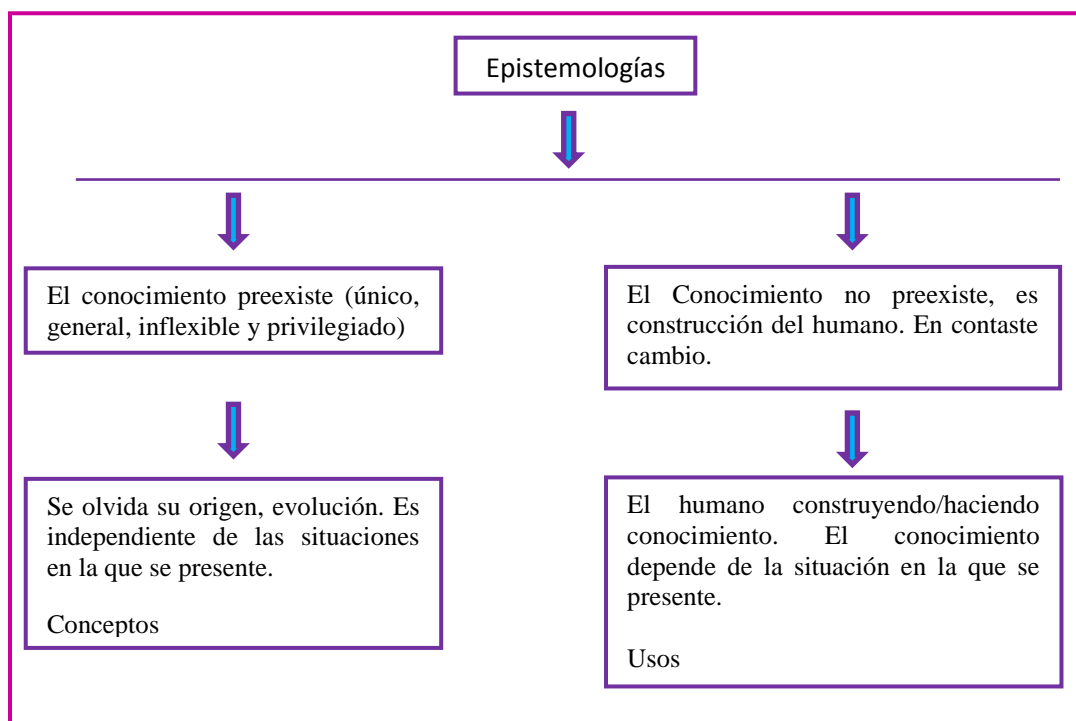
Epistemologías

El conocimiento preexiste (único, general, inflexible y privilegiado)

Se olvida su origen, evolución. Es independiente de las situaciones en la que se presente.

Conceptos

El Conocimiento no preexiste, es construcción del humano. En contaste cambio.

El humano construyendo/haciendo conocimiento. El conocimiento depende de la situación en la que se presente.

Usos